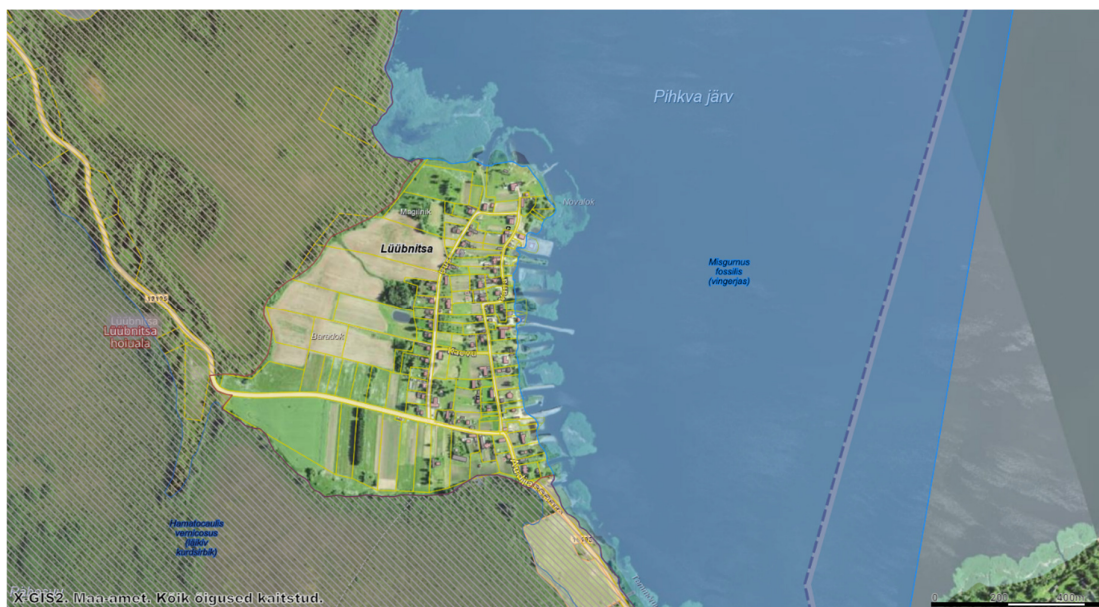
Pihkva järv

Mäginiku

Lüübnitsa

Novinok

Misgurnus fossilis (vingerjas)

Lüübnitsa
Lüübnitsa hoiuala

Baradok

Hamatocaulis vernicosus (läikiv kurdsirbik)

X-GIS2. Maa-amet. Kõik õigused kaitstud.

0 200 400m